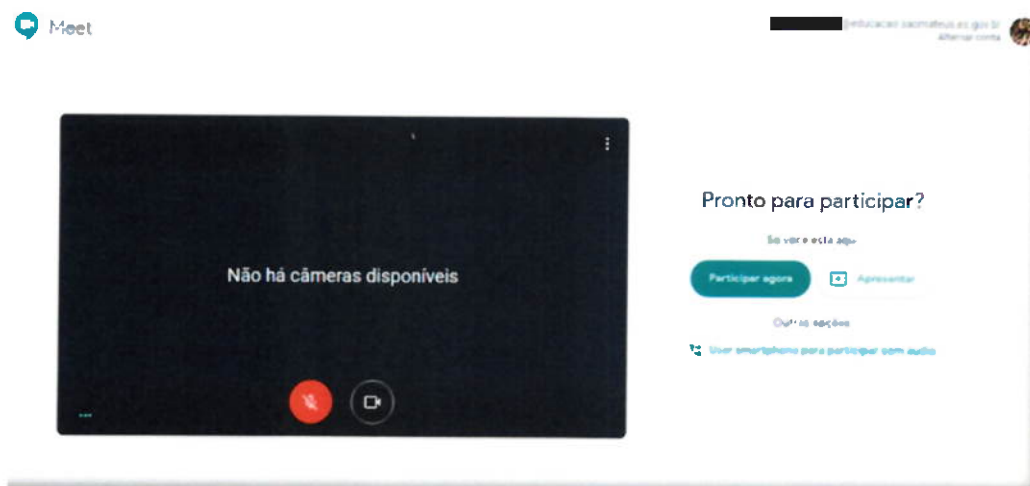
Meet

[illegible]@educacao.saomateus.es.gov.br
Alternar conta

Não há câmeras disponíveis

Pronto para participar?

Só você está aqui

Participar agora

Apresentar

Outras opções

Usar smartphone para participar com áudio